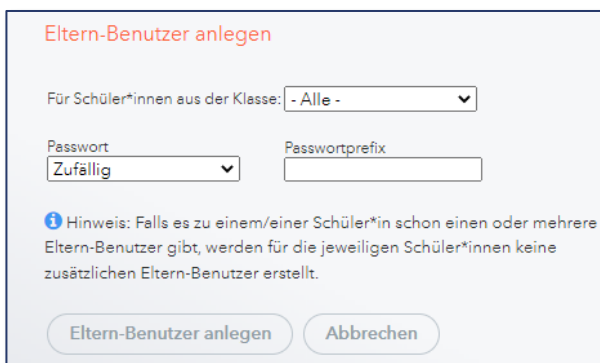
Eltern-Benutzer anlegen

Für Schüler*innen aus der Klasse: - Alle -

Passwort
Zufällig

Passwortprefix

Hinweis: Falls es zu einem/einer Schüler*in schon einen oder mehrere Eltern-Benutzer gibt, werden für die jeweiligen Schüler*innen keine zusätzlichen Eltern-Benutzer erstellt.

Eltern-Benutzer anlegen
Abbrechen